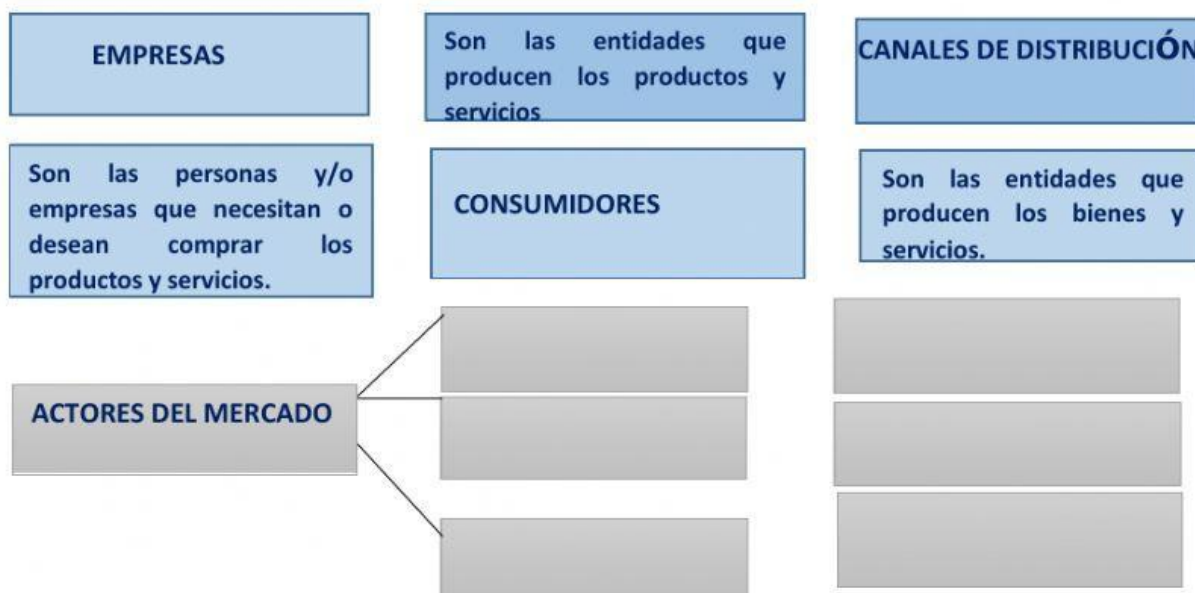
EMPRESAS

Son las entidades que producen los productos y servicios

CANALES DE DISTRIBUCIÓN

Son las personas y/o empresas que necesitan o desean comprar los productos y servicios.

CONSUMIDORES

Son las entidades que producen los bienes y servicios.

ACTORES DEL MERCADO